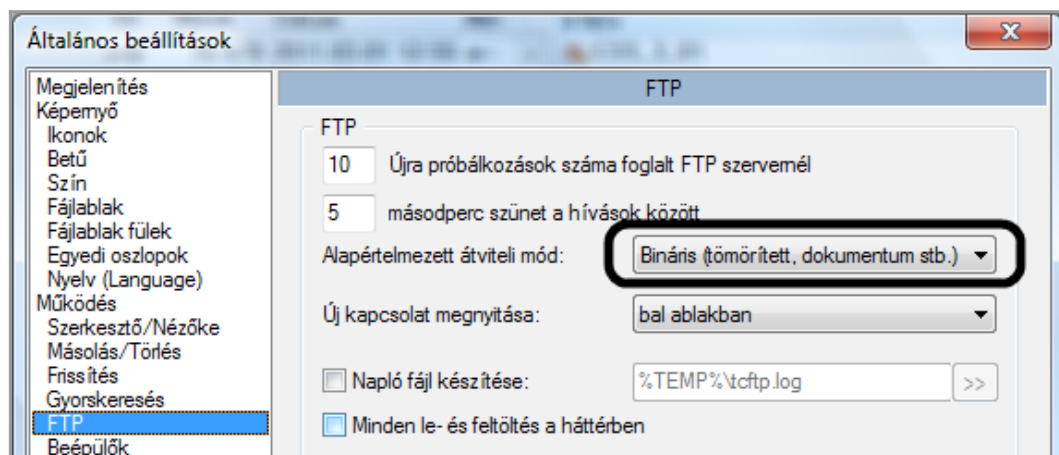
Általános beállítások

x

Megjelenítés
Képernyő
Ikonok
Betű
Szín
Fájlablak
Fájlablak fülek
Egyedi oszlopok
Nyelv (Language)
Működés
Szerkesztő/Nézőke
Másolás/Törlés
Frissítés
Gyorskeresés
FTP
Beépülők

FTP

FTP

10 Újra próbálkozások száma foglalt FTP szervernél

5 másodperc szünet a hívások között

Alapértelmezett átviteli mód: Bináris (tömörített, dokumentum stb.)

Új kapcsolat megnyitása: bal ablakban

Napló fájl készítése: %TEMP%\tcftp.log >>

Minden le- és feltöltés a háttérben